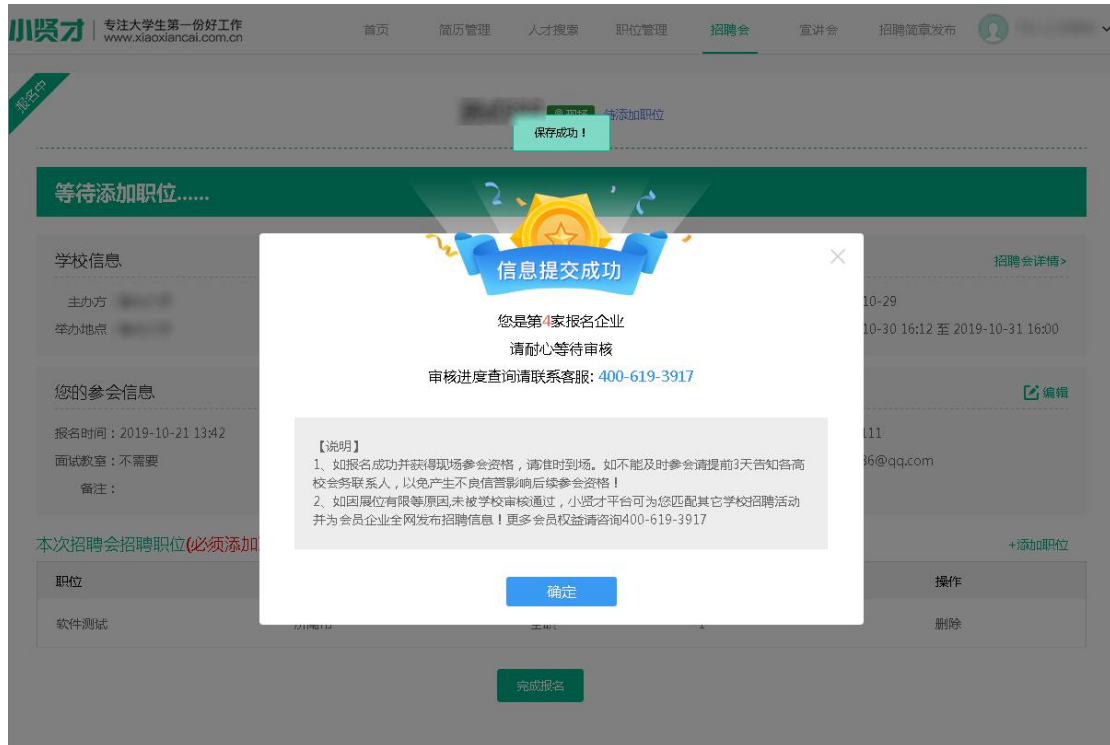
小贤才 | 专注大学生第一份好工作 www.xiaoxiancai.com.cn

首页 简历管理 人才搜索 职位管理 招聘会 宣讲会 招聘简章发布

报名中

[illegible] 现场 待添加职位

保存成功！

等待添加职位......

学校信息 招聘会详情>

主办方 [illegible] 10-29

举办地点 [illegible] 10-30 16:12 至 2019-10-31 16:00

您的参会信息 编辑

报名时间：2019-10-21 13:42 111

面试教室：不需要 36@qq.com

备注：

本次招聘会招聘职位(必须添加 +添加职位

| 职位 | | | | 操作 |
|---|---|---|---|---|
| 软件测试 | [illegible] | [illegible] | 1 | 删除 |

完成报名

信息提交成功

您是第4家报名企业

请耐心等待审核

审核进度查询请联系客服: 400-619-3917

【说明】
1、如报名成功并获得现场参会资格，请准时到场。如不能及时参会请提前3天告知各高校会务联系人，以免产生不良信誉影响后续参会资格！
2、如因展位有限等原因,未被学校审核通过，小贤才平台可为您匹配其它学校招聘活动并为会员企业全网发布招聘信息！更多会员权益请咨询400-619-3917

确定